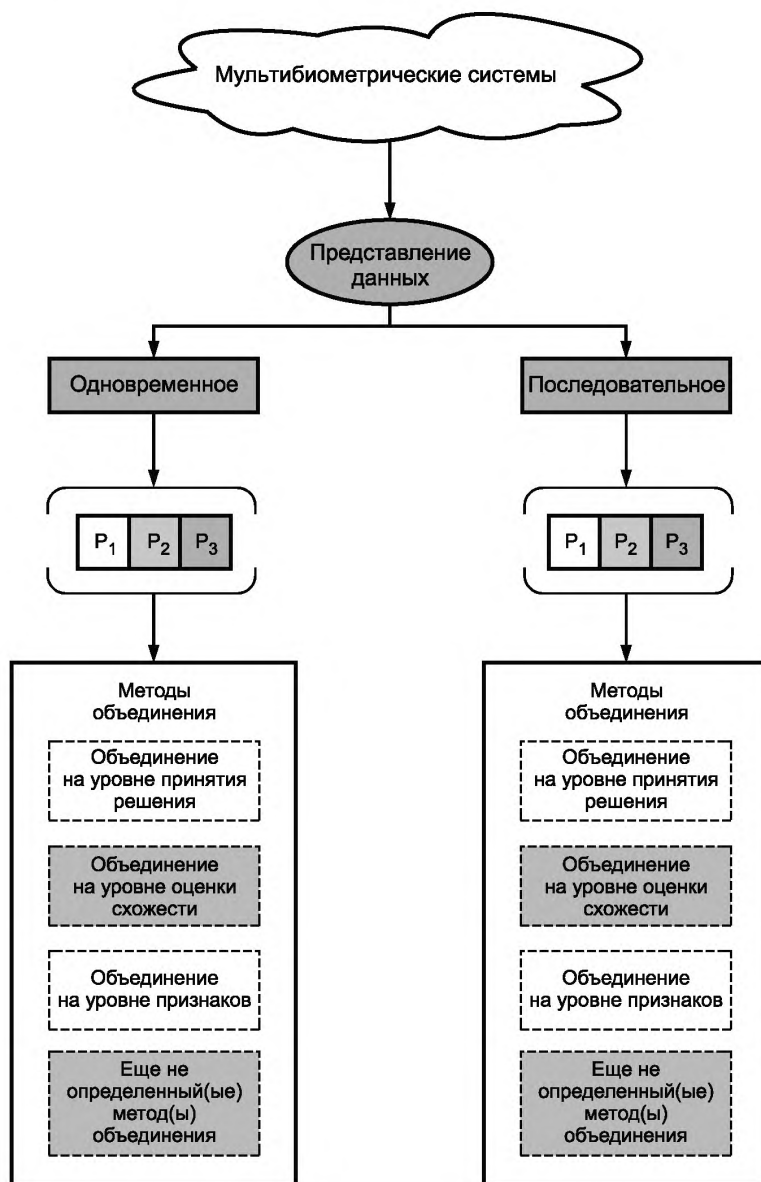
Мультибиометрические системы

Представление данных

Одновременное

Последовательное

$P_1$ $P_2$ $P_3$

$P_1$ $P_2$ $P_3$

Методы объединения

Объединение на уровне принятия решения

Объединение на уровне оценки схожести

Объединение на уровне признаков

Еще не определенный(ые) метод(ы) объединения

Методы объединения

Объединение на уровне принятия решения

Объединение на уровне оценки схожести

Объединение на уровне признаков

Еще не определенный(ые) метод(ы) объединения